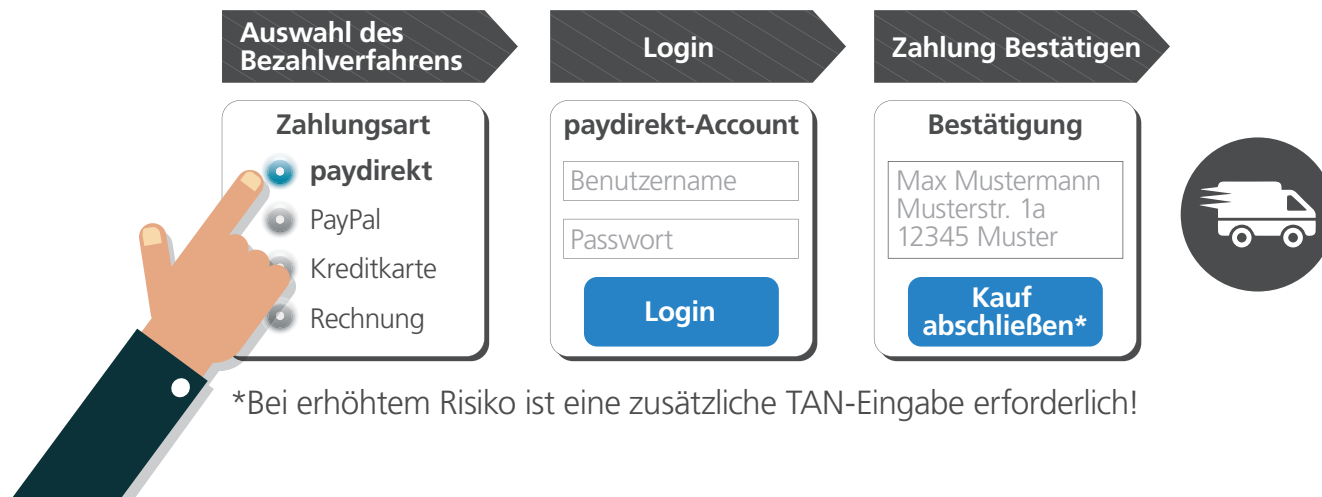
Auswahl des Bezahlverfahrens

Login

Zahlung Bestätigen

Zahlungsart

paydirekt

PayPal

Kreditkarte

Rechnung

paydirekt-Account

Benutzername

Passwort

Login

Bestätigung

Max Mustermann
Musterstr. 1a
12345 Muster

Kauf abschließen*

*Bei erhöhtem Risiko ist eine zusätzliche TAN-Eingabe erforderlich!